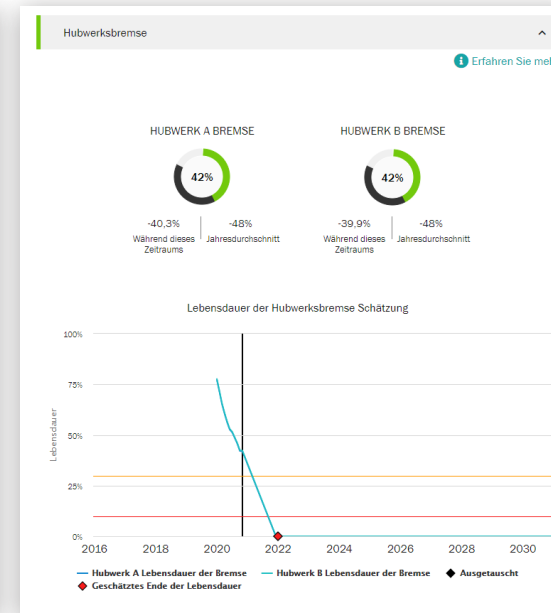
Hubwerksbremse

Erfahren Sie mel

HUBWERK A BREMSE

42%

-40,3%
Während dieses Zeitraums

-48%
Jahresdurchschnitt

HUBWERK B BREMSE

42%

-39,9%
Während dieses Zeitraums

-48%
Jahresdurchschnitt

Lebensdauer der Hubwerksbremse Schätzung

100%
75%
50%
25%
0%

Lebensdauer

2016 2018 2020 2022 2024 2026 2028 2030

Hubwerk A Lebensdauer der Bremse
Hubwerk B Lebensdauer der Bremse
Ausgetauscht
Geschätztes Ende der Lebensdauer